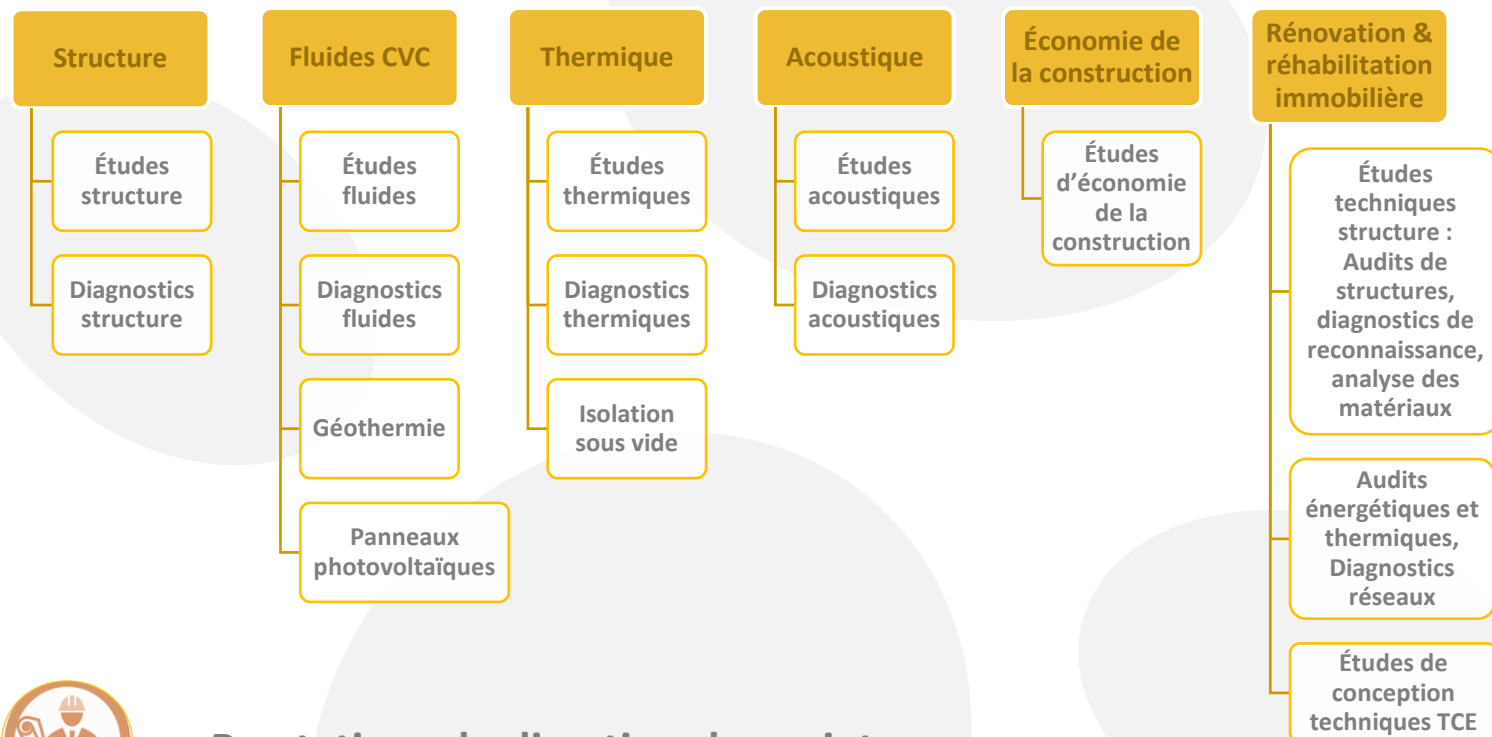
Structure

Études structure

Diagnostics structure

Fluides CVC

Études fluides

Diagnostics fluides

Géothermie

Panneaux photovoltaïques

Thermique

Études thermiques

Diagnostics thermiques

Isolation sous vide

Acoustique

Études acoustiques

Diagnostics acoustiques

Économie de la construction

Études d'économie de la construction

Rénovation & réhabilitation immobilière

Études techniques structure : Audits de structures, diagnostics de reconnaissance, analyse des matériaux

Audits énergétiques et thermiques, Diagnostics réseaux

Études de conception techniques TCE

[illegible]